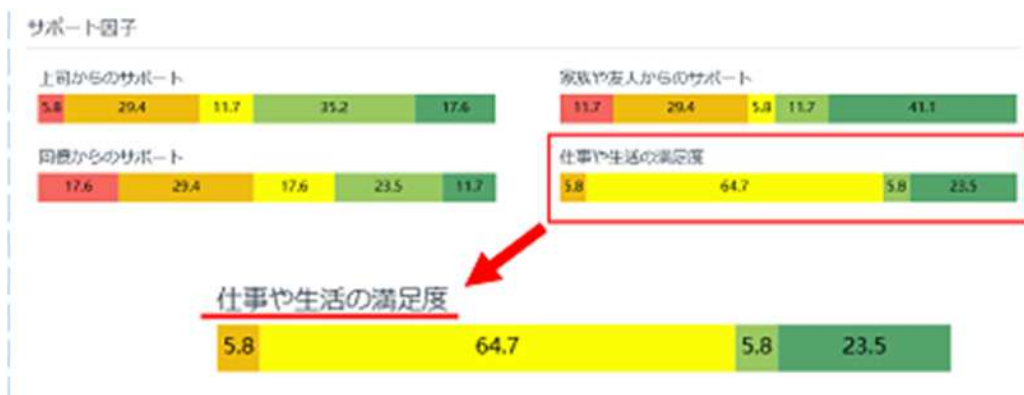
サポート因子

上司からのサポート

| 5.8 | 29.4 | 11.7 | 35.2 | 17.6 |
|---|---|---|---|---|

家族や友人からのサポート

| 11.7 | 29.4 | 5.8 | 11.7 | 41.1 |
|---|---|---|---|---|

同僚からのサポート

| 17.6 | 29.4 | 17.6 | 23.5 | 11.7 |
|---|---|---|---|---|

仕事や生活の満足度

| 5.8 | 64.7 | 5.8 | 23.5 |
|---|---|---|---|

仕事や生活の満足度

| 5.8 | 64.7 | 5.8 | 23.5 |
|---|---|---|---|